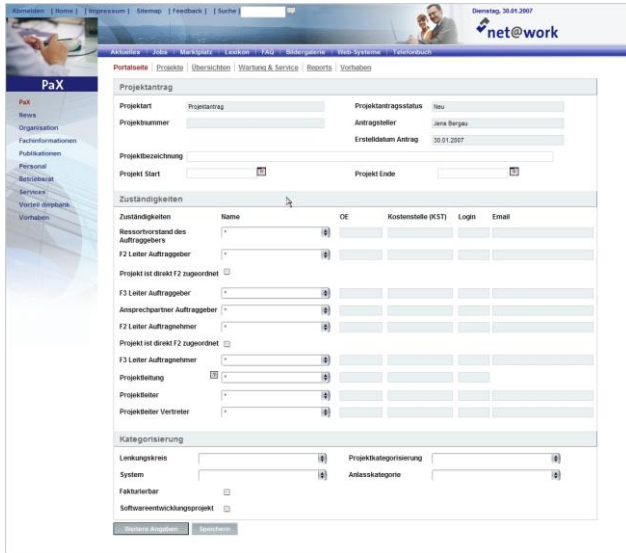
Abmelden | Home | Impressum | Sitemap | Feedback | Suche | go

Dienstag, 30.01.2007

net@work

Aktuelles | Jobs | Marktplatz | Lexikon | FAQ | Bildergalerie | Web-Systeme | Telefonbuch

PaX

PaX
News
Organisation
Fachinformationen
Publikationen
Personal
Betriebsrat
Services
Vorteil dieplank
Vorhaben

Portalseite | Projekte | Übersichten | Wartung & Service | Reports | Vorhaben

Projektantrag

Projektart Projektantrag
Projektantragsstatus Neu
Projektnummer
Antragsteller Jens Bergau
Erstelldatum Antrag 30.01.2007
Projektbezeichnung
Projekt Start
Projekt Ende

Zuständigkeiten

| Zuständigkeiten | Name | OE | Kostenstelle (KST) | Login | Email |
|---|---|---|---|---|---|
| Ressortvorstand des Auftraggebers | * | | | | |
| F2 Leiter Auftraggeber | * | | | | |
| Projekt ist direkt F2 zugeordnet | | | | | |
| F3 Leiter Auftraggeber | * | | | | |
| Ansprechpartner Auftraggeber | * | | | | |
| F2 Leiter Auftragnehmer | * | | | | |
| Projekt ist direkt F2 zugeordnet | | | | | |
| F3 Leiter Auftragnehmer | * | | | | |
| Projektleitung | ? * | | | | |
| Projektleiter | * | | | | |
| Projektleiter Vertreter | * | | | | |

Kategorisierung

Lenkungskreis
Projektkategorisierung
System
Anlasskategorie
Fakturierbar
Softwareentwicklungsprojekt

Weitere Angaben Speichern